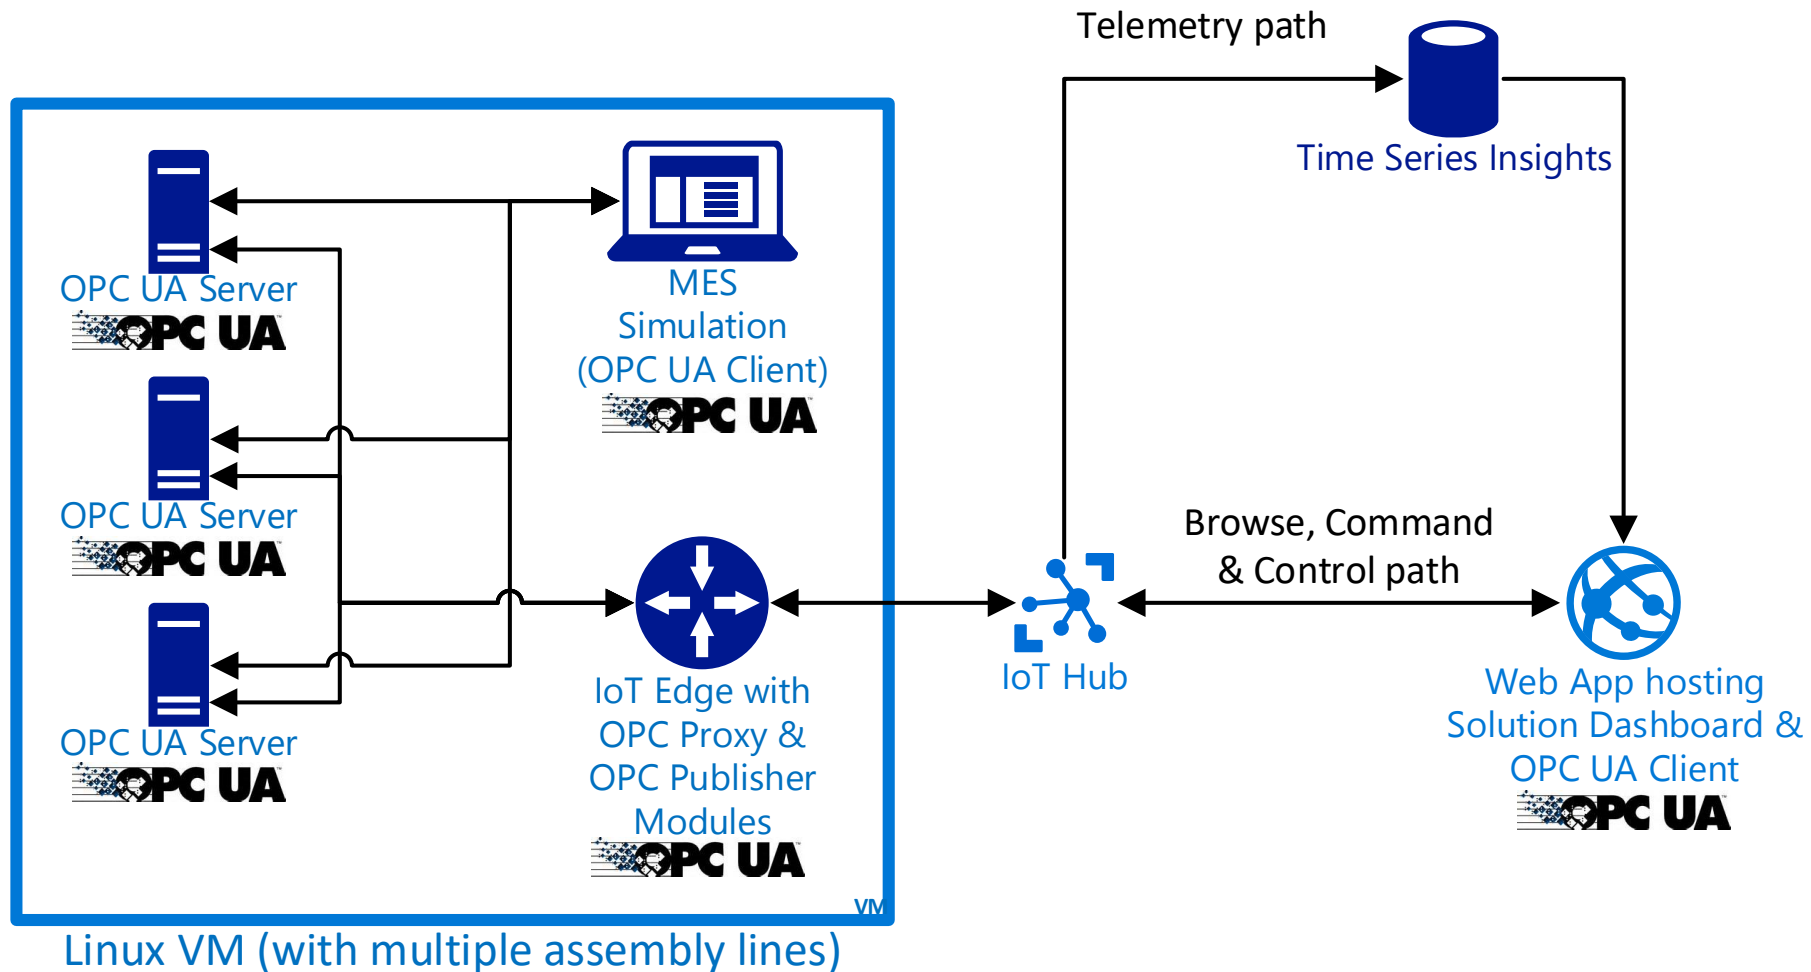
Telemetry path

Time Series Insights

OPC UA Server
OPC UA

MES Simulation (OPC UA Client)
OPC UA

OPC UA Server
OPC UA

Browse, Command & Control path

OPC UA Server
OPC UA

IoT Edge with OPC Proxy & OPC Publisher Modules
OPC UA

IoT Hub

Web App hosting Solution Dashboard & OPC UA Client
OPC UA

VM

Linux VM (with multiple assembly lines)